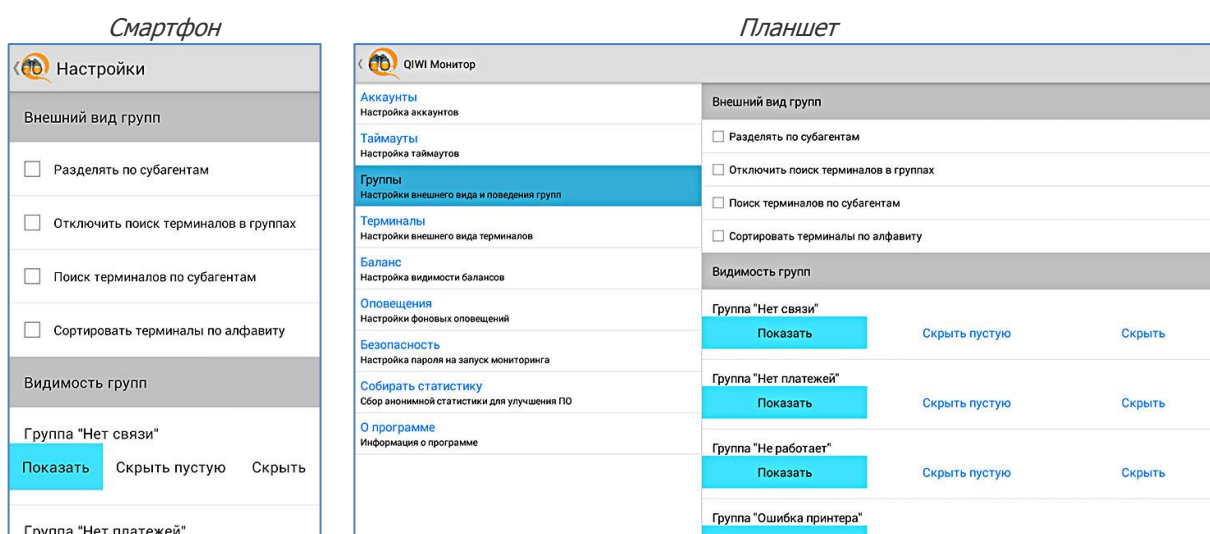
Смартфон

Настройки

Внешний вид групп

Разделять по субагентам

Отключить поиск терминалов в группах

Поиск терминалов по субагентам

Сортировать терминалы по алфавиту

Видимость групп

Группа "Нет связи"

Показать Скрыть пустую Скрыть

Группа "Нет платежей"

Планшет

QIWI Монитор

Аккаунты
Настройка аккаунтов

Таймауты
Настройка таймаутов

Группы
Настройки внешнего вида и поведения групп

Терминалы
Настройки внешнего вида терминалов

Баланс
Настройка видимости балансов

Оповещения
Настройки фоновых оповещений

Безопасность
Настройка пароля на запуск мониторинга

Собирать статистику
Сбор анонимной статистики для улучшения ПО

О программе
Информация о программе

Внешний вид групп

Разделять по субагентам

Отключить поиск терминалов в группах

Поиск терминалов по субагентам

Сортировать терминалы по алфавиту

Видимость групп

Группа "Нет связи"

Показать Скрыть пустую Скрыть

Группа "Нет платежей"

Показать Скрыть пустую Скрыть

Группа "Не работает"

Показать Скрыть пустую Скрыть

Группа "Ошибка принтера"